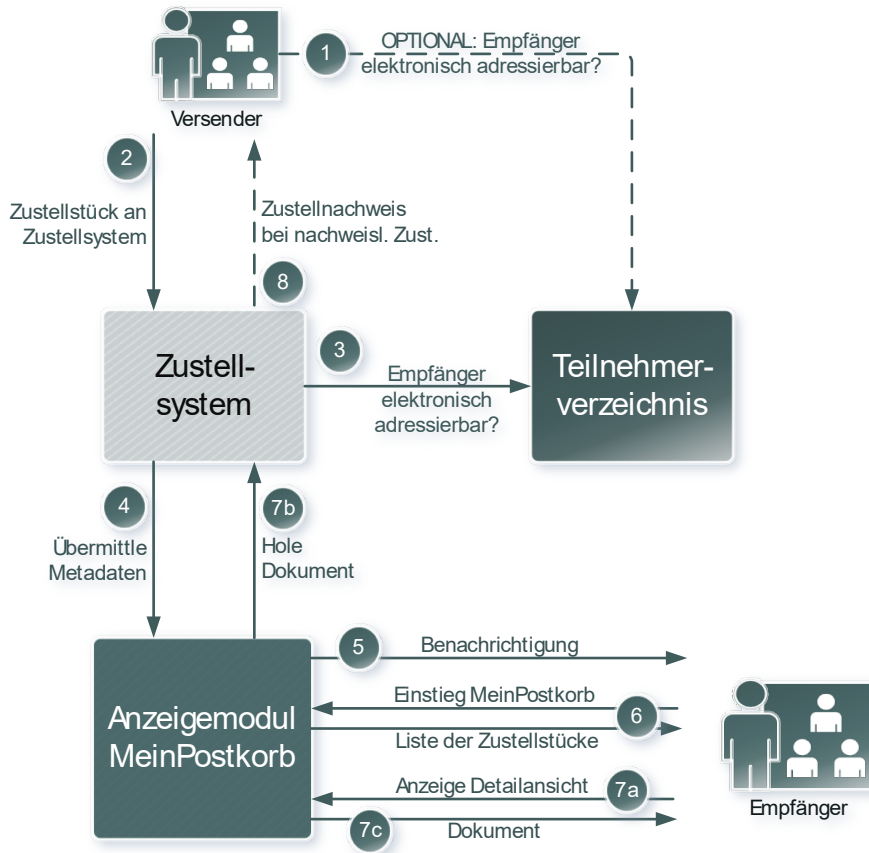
Versender

1 OPTIONAL: Empfänger elektronisch adressierbar?

2 Zustellstück an Zustellsystem

Zustellnachweis bei nachweisl. Zust. 8

Zustell-system

3 Empfänger elektronisch adressierbar?

Teilnehmer-verzeichnis

4 Übermittle Metadaten

7b Hole Dokument

Anzeigemodul MeinPostkorb

5 Benachrichtigung

Einstieg MeinPostkorb 6

Liste der Zustellstücke

Anzeige Detailansicht 7a

7c Dokument

Empfänger